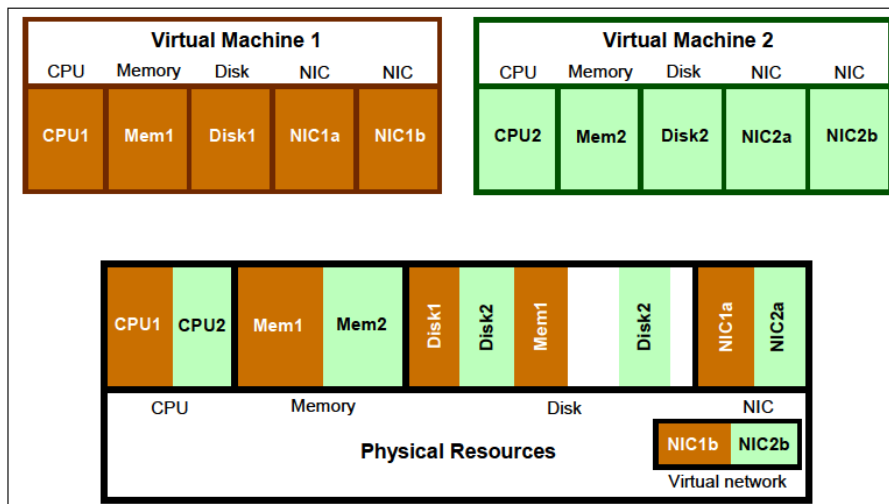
Virtual Machine 1

CPU Memory Disk NIC NIC

CPU1 Mem1 Disk1 NIC1a NIC1b

Virtual Machine 2

CPU Memory Disk NIC NIC

CPU2 Mem2 Disk2 NIC2a NIC2b

CPU1 CPU2 Mem1 Mem2 Disk1 Disk2 Mem1 Disk2 NIC1a NIC2a

CPU Memory Disk NIC

Physical Resources

NIC1b NIC2b

Virtual network